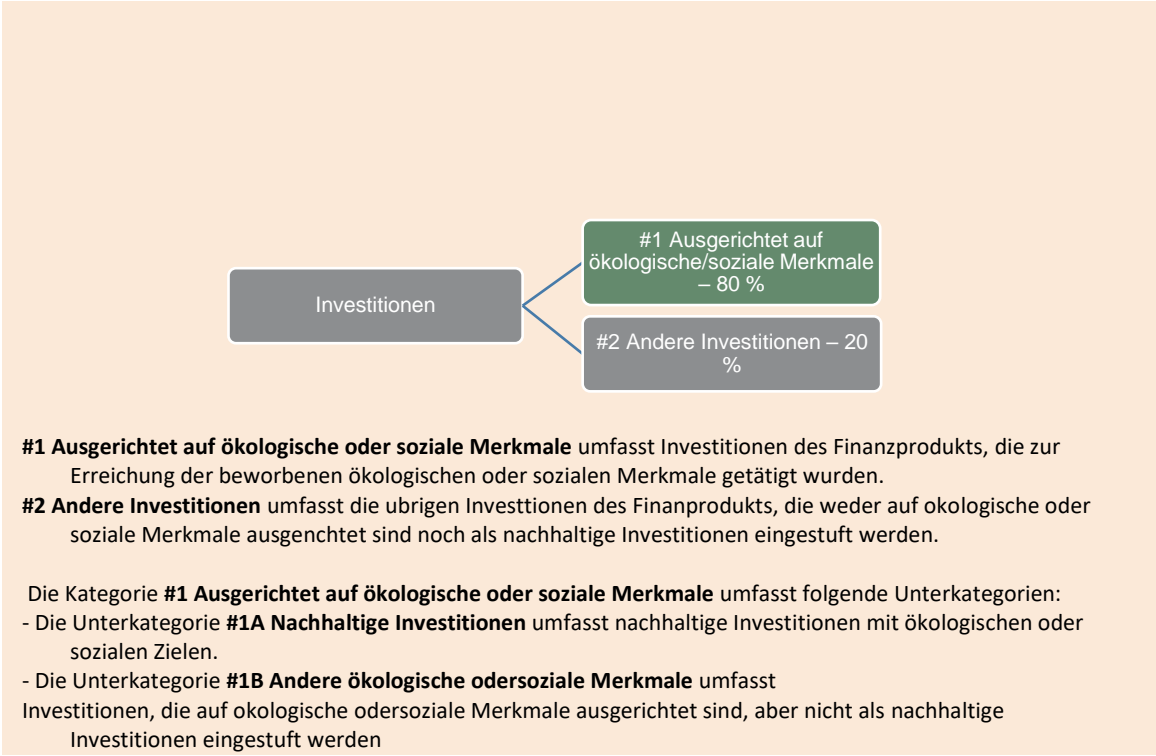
Investitionen

#1 Ausgerichtet auf ökologische/soziale Merkmale – 80 %

#2 Andere Investitionen – 20 %

**#1 Ausgerichtet auf ökologische oder soziale Merkmale** umfasst Investitionen des Finanzprodukts, die zur Erreichung der beworbenen ökologischen oder sozialen Merkmale getätigt wurden.

**#2 Andere Investitionen** umfasst die ubrigen Investtionen des Finanprodukts, die weder auf okologische oder soziale Merkmale ausgenchtet sind noch als nachhaltige Investitionen eingestuft werden.

Die Kategorie **#1 Ausgerichtet auf ökologische oder soziale Merkmale** umfasst folgende Unterkategorien:

- Die Unterkategorie **#1A Nachhaltige Investitionen** umfasst nachhaltige Investitionen mit ökologischen oder sozialen Zielen.

- Die Unterkategorie **#1B Andere ökologische odersoziale Merkmale** umfasst

Investitionen, die auf okologische odersoziale Merkmale ausgerichtet sind, aber nicht als nachhaltige Investitionen eingestuft werden